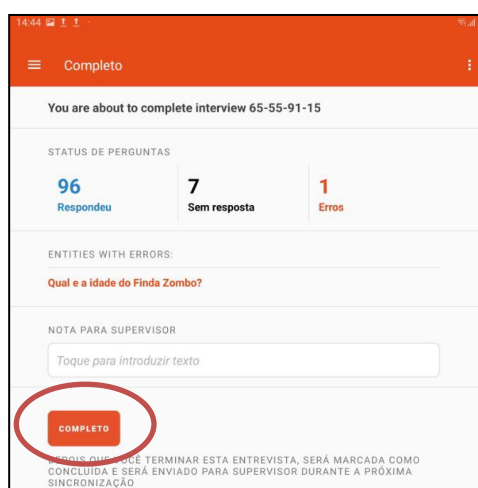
14:44

Completo

You are about to complete interview 65-55-91-15

STATUS DE PERGUNTAS

| 96 | 7 | 1 |
|---|---|---|
| Respondeu | Sem resposta | Erros |

ENTITIES WITH ERRORS:

Qual e a idade do Finda Zombo?

NOTA PARA SUPERVISOR

Toque para introduzir texto

COMPLETO

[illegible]OIS QUE VOCÊ TERMINAR ESTA ENTREVISTA, SERÁ MARCADA COMO CONCLUIDA E SERÁ ENVIADO PARA SUPERVISOR DURANTE A PRÓXIMA SINCRONIZAÇÃO